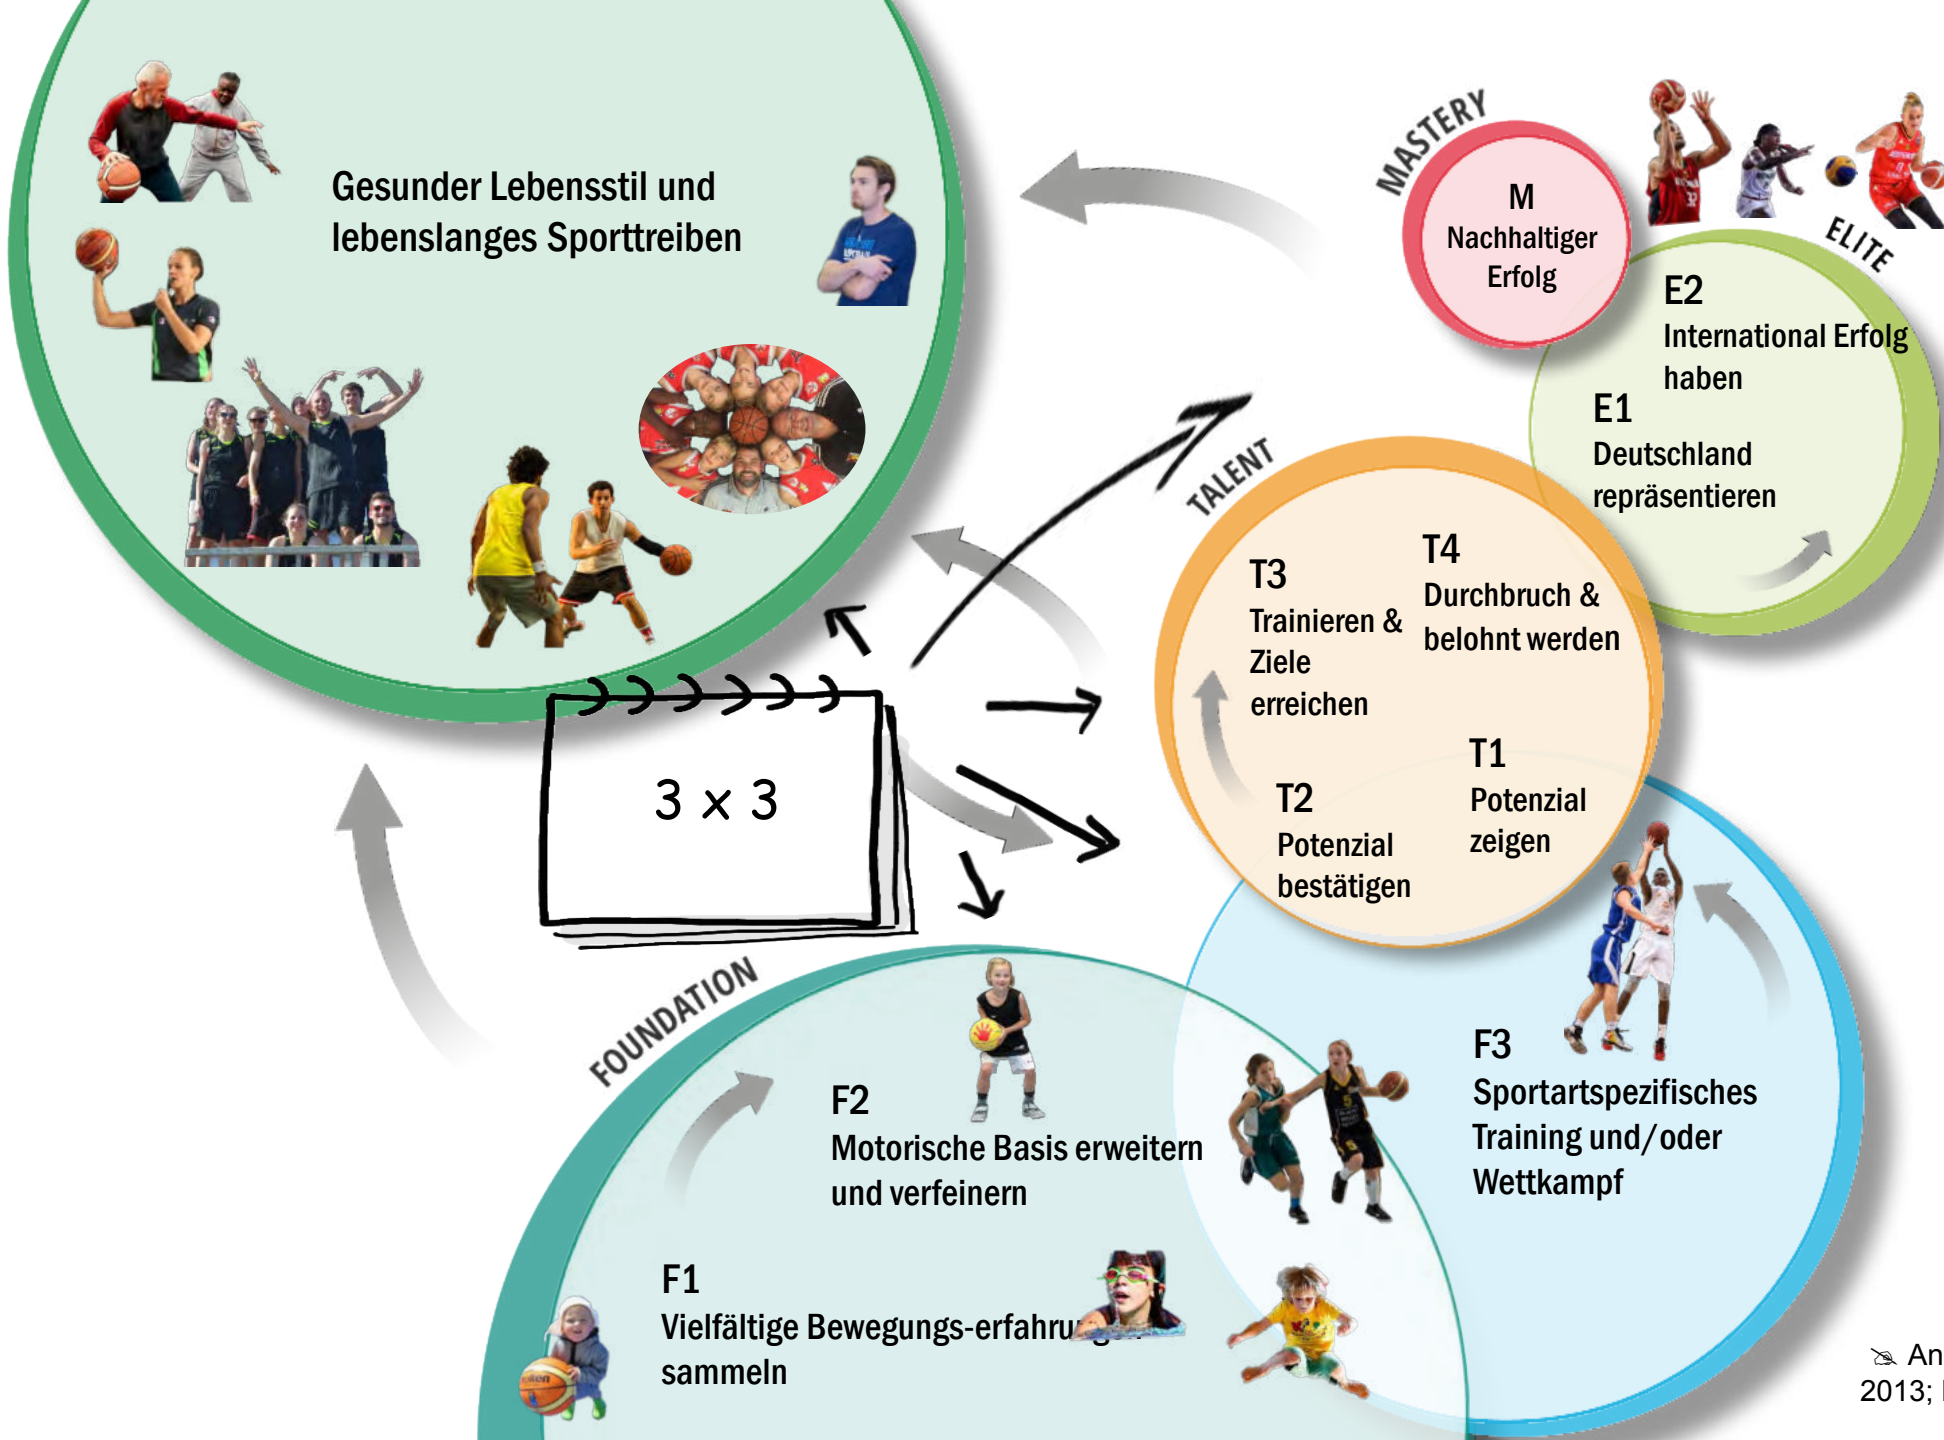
Gesunder Lebensstil und lebenslanges Sporttreiben

MASTERY

M
Nachhaltiger Erfolg

ELITE

E2
International Erfolg haben

E1
Deutschland repräsentieren

TALENT

T4
Durchbruch & belohnt werden

T3
Trainieren & Ziele erreichen

T1
Potenzial zeigen

T2
Potenzial bestätigen

3 x 3

FOUNDATION

F3
Sportartspezifisches Training und/oder Wettkampf

F2
Motorische Basis erweitern und verfeinern

F1
Vielfältige Bewegungs-erfahru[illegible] sammeln

An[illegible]
2013; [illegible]